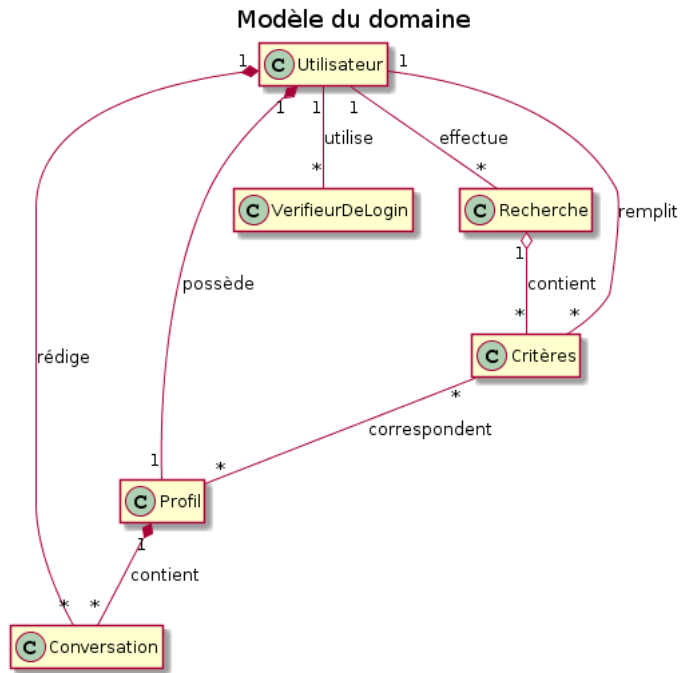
Modèle du domaine

1 C Utilisateur 1

1 1 1

utilise

effectue

*

*

C VerifieurDeLogin

C Recherche

remplit

possède

1

contient

rédige

*

*

C Critères

*

correspondent

1

*

C Profil

1

contient

*

*

C Conversation